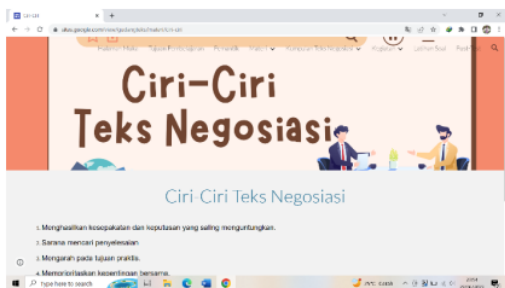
Ciri-ciri
sites.google.com/view/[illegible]

Materi Mata   Tujuan Pembelajaran   Peta Konsep   Materi   Kumpulan Teks Negosiasi   Kuis   Latihan Soal   Profil

Ciri–Ciri
Teks Negosiasi

Ciri-Ciri Teks Negosiasi

1. Menghasilkan kesepakatan dan keputusan yang saling menguntungkan.
2. Sarana mencari penyelesaian
3. Mengarah pada tujuan praktis.
4. Memprioritaskan kepentingan bersama.

Type here to search